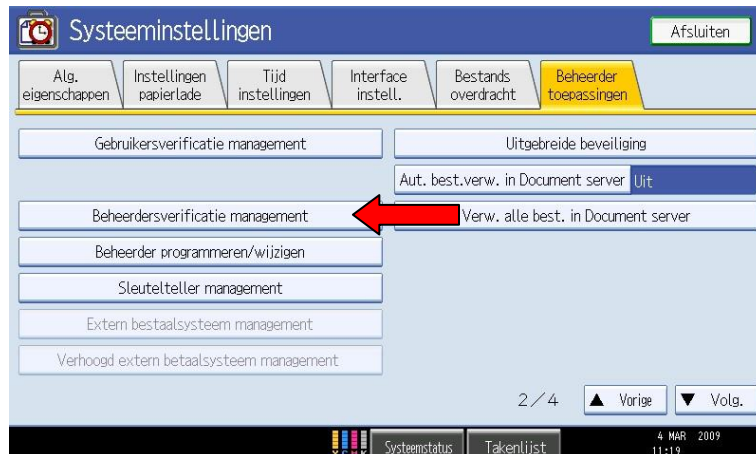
Systeeminstellingen

Afsluiten

Alg. eigenschappen

Instellingen papierlade

Tijd instellingen

Interface instell.

Bestands overdracht

Beheerder toepassingen

Gebruikersverificatie management

Uitgebreide beveiliging

Aut. best.verw. in Document server

Uit

Beheerdersverificatie management

Verw. alle best. in Document server

Beheerder programmeren/wijzigen

Sleutelteller management

Extern bestaalsysteem management

Verhoogd extern betaalsysteem management

2/4

▲ Vorige

▼ Volg.

Systeemstatus

Takenlijst

4 MAR 2009 11:19